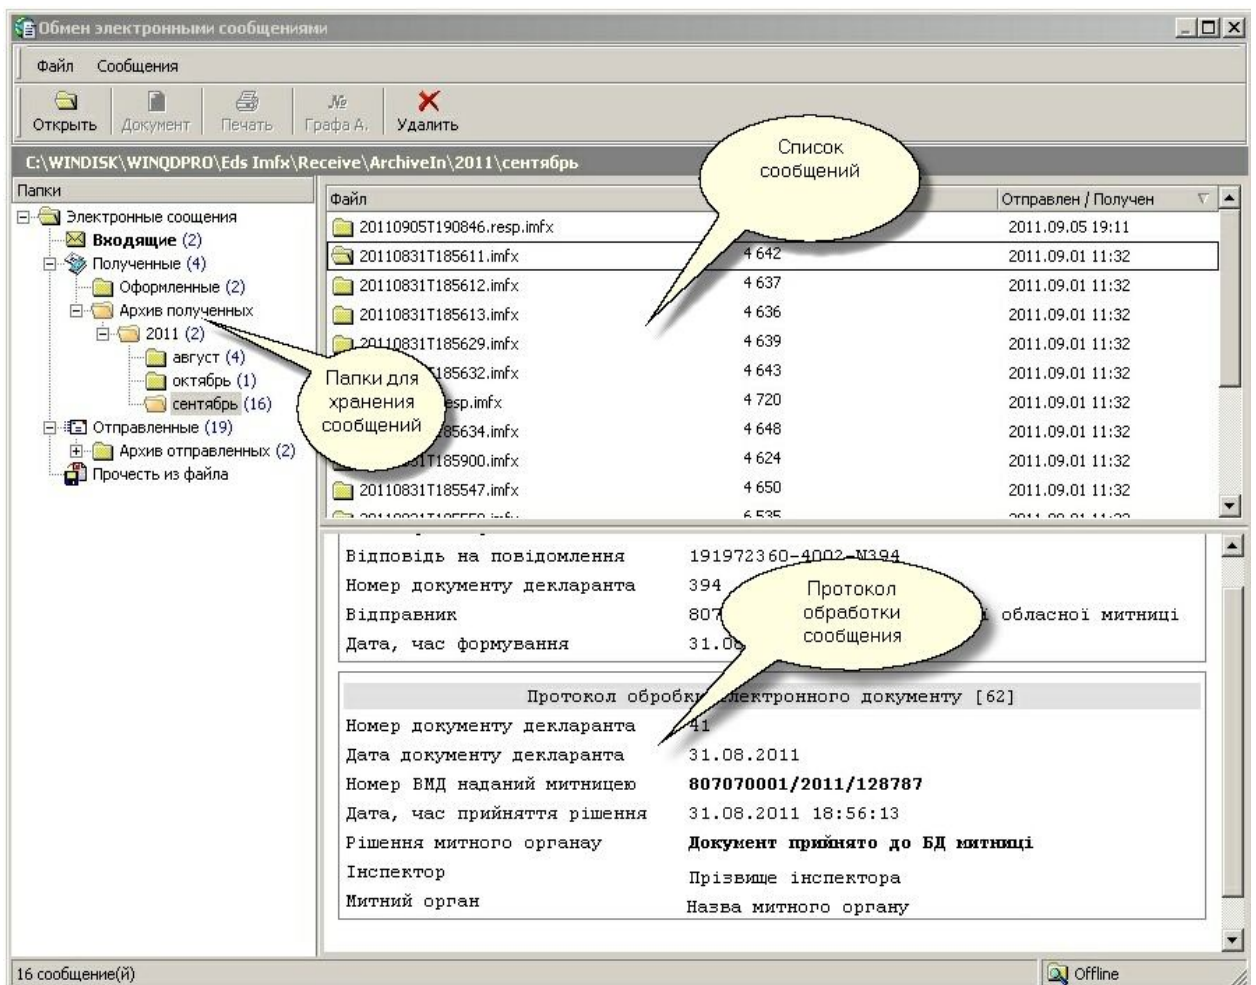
Обмен электронными сообщениями

Файл Сообщения

Открыть Документ Печать Графа А. Удалить

C:\WINDISK\WINQDPRO\Eds Imfx\Receive\ArchiveIn\2011\сентябрь

Список сообщений

Папки

Электронные соощения
Входящие (2)
Полученные (4)
Оформленные (2)
Архив полученных
2011 (2)
август (4)
октябрь (1)
сентябрь (16)
Отправленные (19)
Архив отправленных (2)
Прочесть из файла

Папки для хранения сообщений

| Файл | | Отправлен / Получен |
|---|---|---|
| 20110905T190846.resp.imfx | | 2011.09.05 19:11 |
| 20110831T185611.imfx | 4 642 | 2011.09.01 11:32 |
| 20110831T185612.imfx | 4 637 | 2011.09.01 11:32 |
| 20110831T185613.imfx | 4 636 | 2011.09.01 11:32 |
| 20110831T185629.imfx | 4 639 | 2011.09.01 11:32 |
| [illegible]185632.imfx | 4 643 | 2011.09.01 11:32 |
| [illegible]esp.imfx | 4 720 | 2011.09.01 11:32 |
| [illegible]85634.imfx | 4 648 | 2011.09.01 11:32 |
| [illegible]1T185900.imfx | 4 624 | 2011.09.01 11:32 |
| 20110831T185547.imfx | 4 650 | 2011.09.01 11:32 |

Відповідь на повідомлення 191972360-4002-N394
Номер документу декларанта 394
Відправник 807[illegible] обласної митниці
Дата, час формування 31.0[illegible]

Протокол обработки сообщения

Протокол обробк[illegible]лектронного документу [62]
Номер документу декларанта 41
Дата документу декларанта 31.08.2011
Номер ВМД наданий митницею 807070001/2011/128787
Дата, час прийняття рішення 31.08.2011 18:56:13
Рішення митного органу Документ прийнято до БД митниці
Інспектор Прізвище інспектора
Митний орган Назва митного органу

16 сообщение(й)
Offline